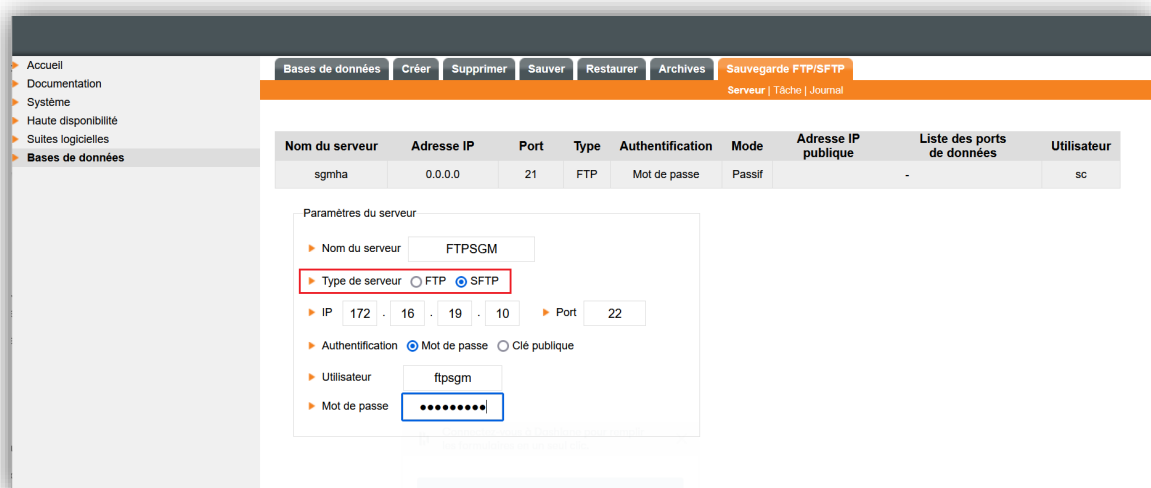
Accueil
Documentation
Système
Haute disponibilité
Suites logicielles
Bases de données

Bases de données | Créer | Supprimer | Sauver | Restaurer | Archives | Sauvegarde FTP/SFTP

Serveur | Tâche | Journal

| Nom du serveur | Adresse IP | Port | Type | Authentification | Mode | Adresse IP publique | Liste des ports de données | Utilisateur |
|---|---|---|---|---|---|---|---|---|
| sgmha | 0.0.0.0 | 21 | FTP | Mot de passe | Passif | | - | sc |

Paramètres du serveur

Nom du serveur FTPSGM

Type de serveur FTP SFTP

IP 172 . 16 . 19 . 10 Port 22

Authentification Mot de passe Clé publique

Utilisateur ftpsgm

Mot de passe ●●●●●●●●●